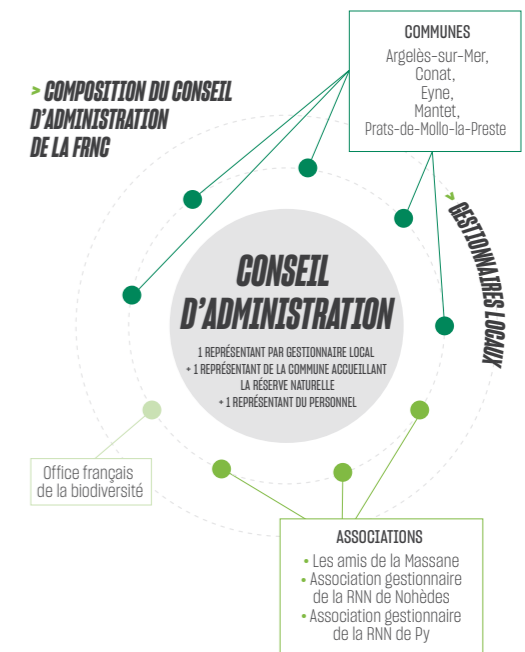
> COMPOSITION DU CONSEIL D'ADMINISTRATION DE LA FRNC

COMMUNES
Argelès-sur-Mer,
Conat,
Eyne,
Mantet,
Prats-de-Mollo-la-Preste

> GESTIONNAIRES LOCAUX

CONSEIL D'ADMINISTRATION

1 REPRÉSENTANT PAR GESTIONNAIRE LOCAL
+ 1 REPRÉSENTANT DE LA COMMUNE ACCUEILLANT LA RÉSERVE NATURELLE
+ 1 REPRÉSENTANT DU PERSONNEL

Office français de la biodiversité

ASSOCIATIONS
• Les amis de la Massane
• Association gestionnaire de la RNN de Nohèdes
• Association gestionnaire de la RNN de Py